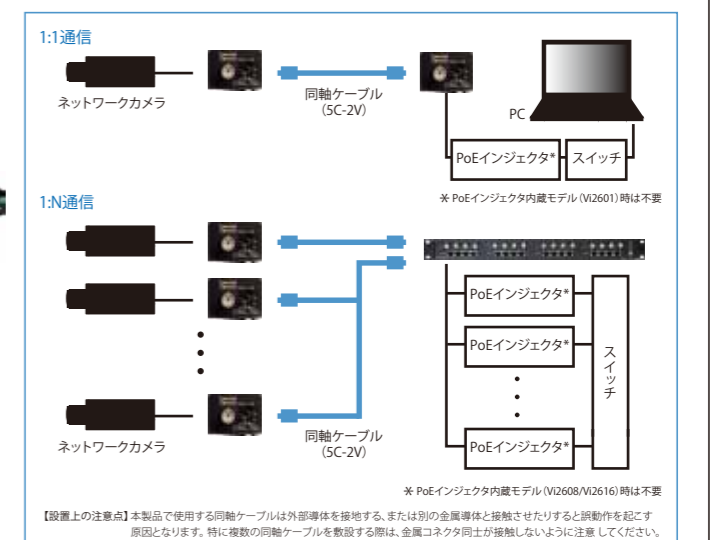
1:1通信

ネットワークカメラ

同軸ケーブル
(5C-2V)

PC

PoEインジェクタ*

スイッチ

※ PoEインジェクタ内蔵モデル(Vi2601)時は不要

1:N通信

PoEインジェクタ*

PoEインジェクタ*

PoEインジェクタ*

スイッチ

ネットワークカメラ

同軸ケーブル
(5C-2V)

※ PoEインジェクタ内蔵モデル(Vi2608/Vi2616)時は不要

【設置上の注意点】本製品で使用する同軸ケーブルは外部導体を接地する、または別の金属導体と接触させたりすると誤動作を起こす原因となります。特に複数の同軸ケーブルを敷設する際は、金属コネクタ同士が接触しないように注意してください。